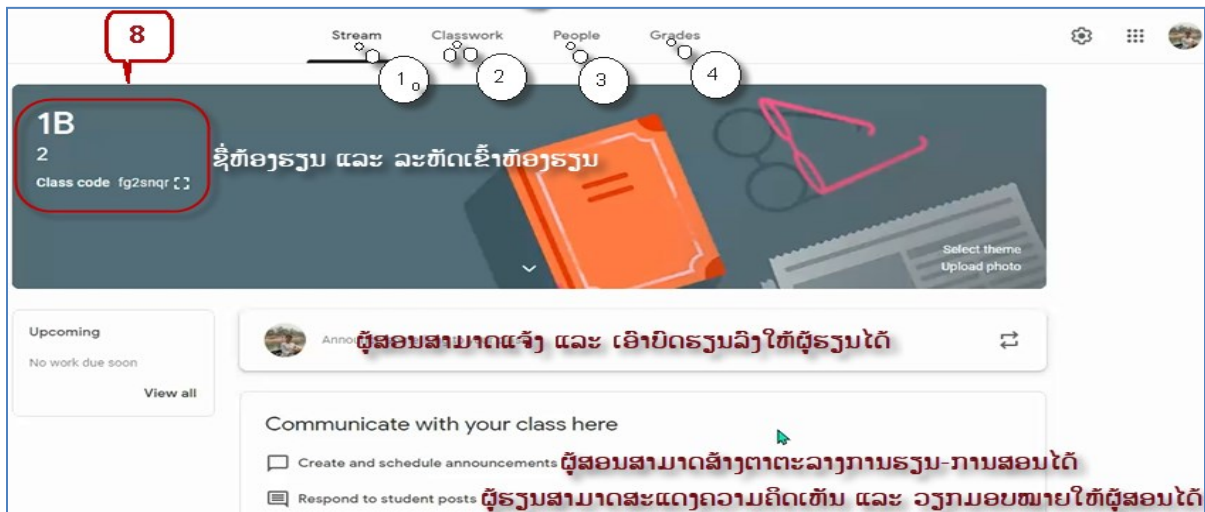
8

Stream

Classwork

People

Grades

1

2

3

4

1B

2

Class code fg2snqr

ຊື່ຫ້ອງຮຽນ ແລະ ລະຫັດເຂົ້າຫ້ອງຮຽນ

Select theme

Upload photo

Upcoming

No work due soon

View all

Anno

ຜູ້ສອນສາມາດແຈ້ງ ແລະ ເອົາບົດຮຽນລົງໃຫ້ຜູ້ຮຽນໄດ້

Communicate with your class here

Create and schedule announcements ຜູ້ສອນສາມາດສ້າງຕາຕະລາງການຮຽນ-ການສອນໄດ້

Respond to student posts ຜູ້ຮຽນສາມາດສະແດງຄວາມຄິດເຫັນ ແລະ ວຽກມອບໝາຍໃຫ້ຜູ້ສອນໄດ້